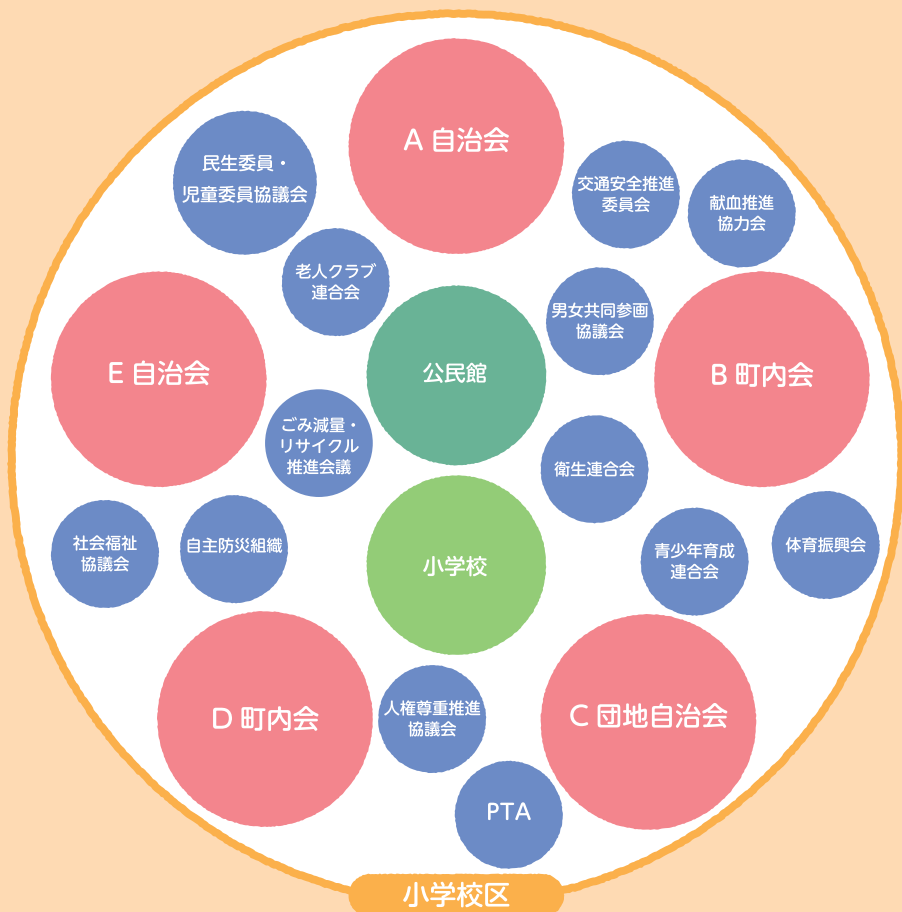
A 自治会

民生委員・
児童委員協議会

交通安全推進
委員会

献血推進
協力会

老人クラブ
連合会

男女共同参画
協議会

E 自治会

公民館

B 町内会

ごみ減量・
リサイクル
推進会議

衛生連合会

社会福祉
協議会

自主防災組織

小学校

青少年育成
連合会

体育振興会

D 町内会

人権尊重推進
協議会

C 団地自治会

PTA

小学校区